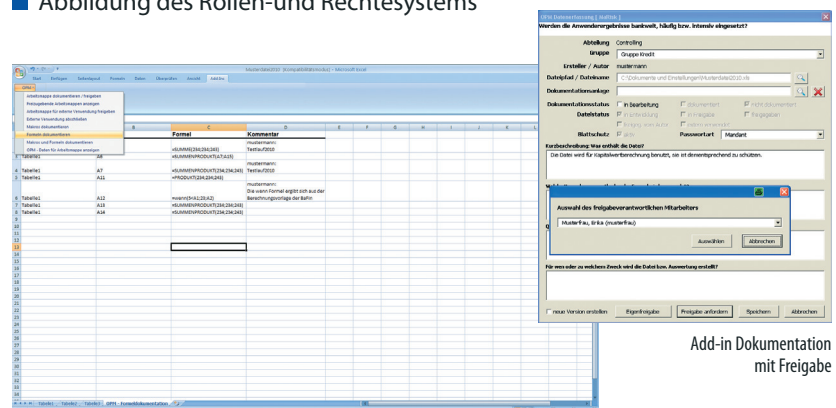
Abbildung des Rollen-und Rechtesystems

Start Einfügen Seitenlayout Formeln Daten Überprüfen Ansicht Add-Ins

OPM

Arbeitsmappe dokumentieren / freigeben
Freizugebende Arbeitsmappen anzeigen
Arbeitsmappe für externe Verwendung freigeben
Externe Verwendung abschließen
Makros dokumentieren
Formeln dokumentieren
Makros und Formeln dokumentieren
OPM - Daten für Arbeitsmappe anzeigen

| | B | C | D |
|---|---|---|---|
| | | Formel | Kommentar |
| | | | mustermann: |
| Tabelle1 | A6 | =SUMME(234;234;243) | Testlauf2010 |
| Tabelle1 | A6 | =SUMMENPRODUKT(A7:A13) | |
| | | | mustermann: |
| Tabelle1 | A7 | =SUMMENPRODUKT(234;234;243) | Testlauf2010 |
| Tabelle1 | A11 | =PRODUKT(234;234;243) | |
| | | | mustermann: |
| | | | Die wenn Formel ergibt sich aus der |
| Tabelle1 | A12 | =wenn(3>4;1;2;4;2) | Berechnungsvorlage der BaFin |
| Tabelle1 | A13 | =SUMMENPRODUKT(234;234;243) | |
| Tabelle1 | A14 | =SUMMENPRODUKT(234;234;243) | |

Tabelle1 Tabelle2 Tabelle3 OPM - Formeldokumentation

OPM-Dokumentierung | Auftrag |
Werden die Anwendungsergebnisse bankweit, häufig bzw. intensiv eingesetzt?
Abteilung Controlling
Gruppe Gruppe Kredit
Ersteller / Autor mustermann
Dateipfad / Dateiname C:\Dokumente und Einstellungen\Musterdatei2010.xls
Dokumentationsanlage
Dokumentationsstatus in Bearbeitung dokumentiert nicht dokumentiert
Dateistatus in Entwicklung in Freigabe freigegeben
Freigabe, extern aktiv extern verwendet
Blattschutz aktiv Passwortart Mandant
Kurzbeschreibung: Was enthält die Datei?
Die Datei wird für Kapitalwertberechnung benutzt, sie ist dementsprechend zu schützen.

Auswahl des freigabeverantwortlichen Mitarbeiters
Musterfrau, Erika (musterfrau)
Auswählen Abbrechen

Für wen oder zu welchem Zweck wird die Datei bzw. Auswertung erstellt?

neue Version erstellen Eigenfreigabe Freigabe anfordern Speichern Abbrechen

Add-in Dokumentation mit Freigabe